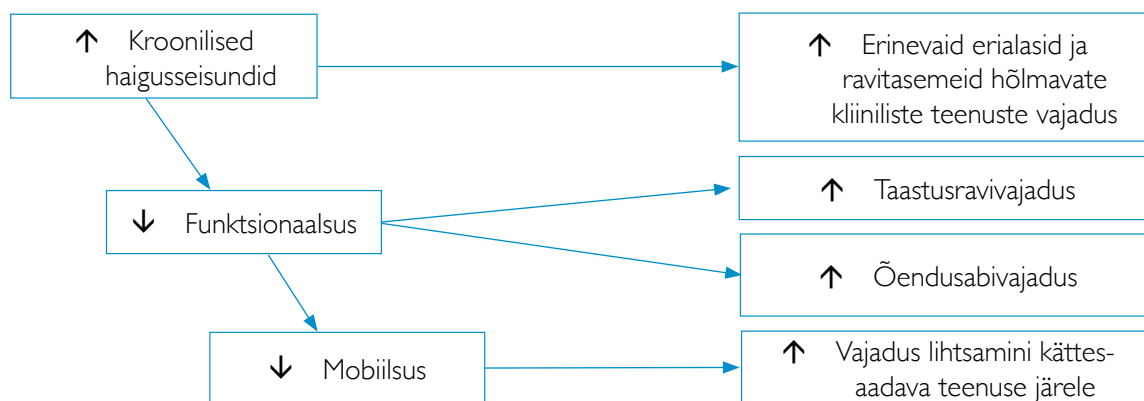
↑ Kroonilised haigusseisundid

↑ Erinevaid erialasid ja ravitasemeid hõlmavate kliiniliste teenuste vajadus

↓ Funktsionaalsus

↑ Taastusravivajadus

↑ Õendusabivajadus

↓ Mobiilsus

↑ Vajadus lihtsamini kättesaadava teenuse järele